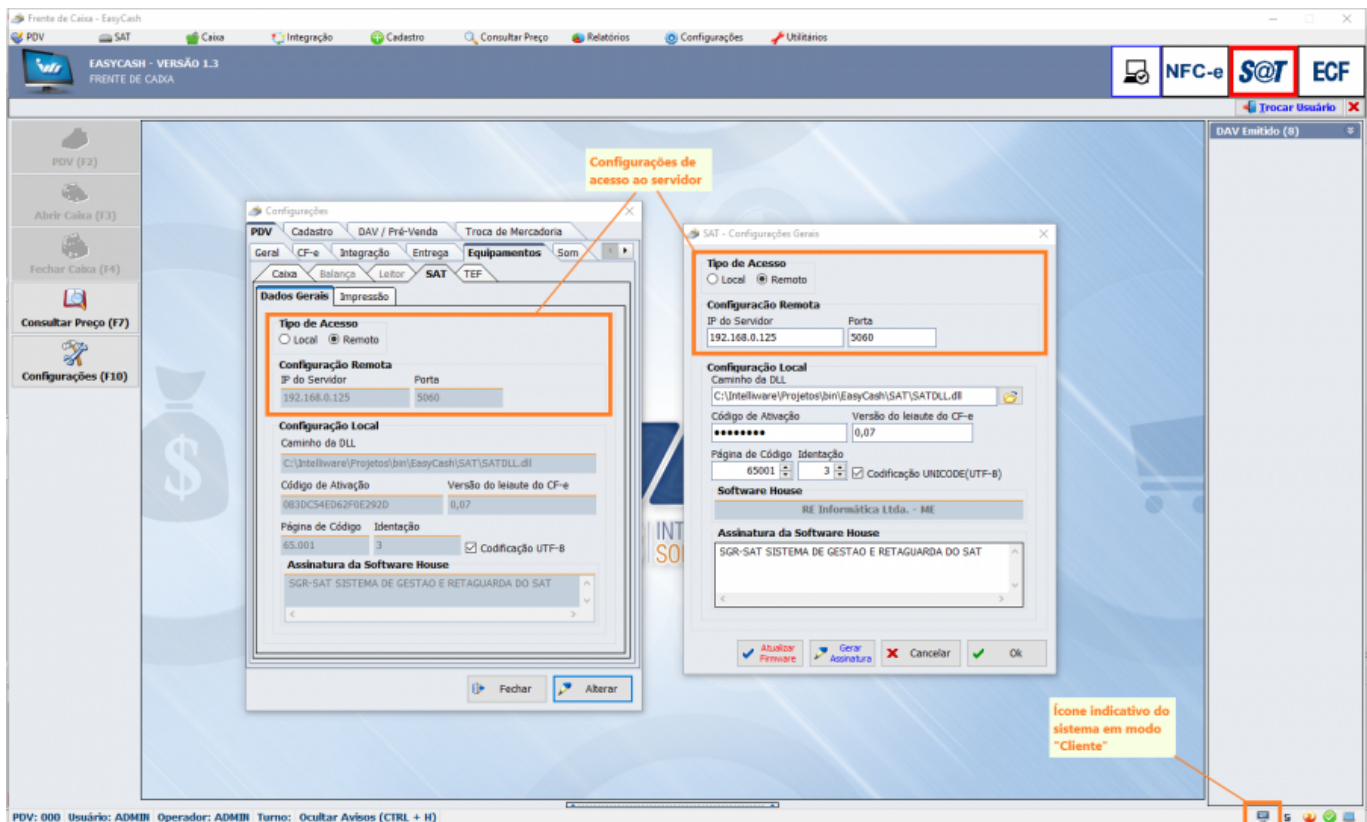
Frente de Caixa - EasyCash

PDV SAT Caixa Integração Cadastro Consultar Preço Relatórios Configurações Utilitários

EASYCASH - VERSÃO 1.3
FRENTE DE CAIXA

NFC-e S@T ECF

Trocar Usuário

PDV (F2)

Abrir Caixa (F3)

Fechar Caixa (F4)

Consultar Preço (F7)

Configurações (F10)

DAV Emitido (8)

Configurações de acesso ao servidor

Configurações

PDV Cadastro DAV / Pré-Venda Troca de Mercadoria

Geral CF-e Integração Entrega Equipamentos Som

Caixa Balança Leitor SAT TEF

Dados Gerais Impressão

Tipo de Acesso
Local Remoto

Configuração Remota
IP do Servidor Porta
192.168.0.125 5060

Configuração Local
Caminho da DLL
C:\Intelliware\Projetos\bin\EasyCash\SAT\SATDLL.dll

Código de Ativação Versão do leiaute do CF-e
0B3DC54ED62F0E292D 0,07

Página de Código Identação
65.001 3 Codificação UTF-8

Assinatura da Software House
SGR-SAT SISTEMA DE GESTAO E RETAGUARDA DO SAT

Fechar Alterar

SAT - Configurações Gerais

Tipo de Acesso
Local Remoto

Configuração Remota
IP do Servidor Porta
192.168.0.125 5060

Configuração Local
Caminho da DLL
C:\Intelliware\Projetos\bin\EasyCash\SAT\SATDLL.dll

Código de Ativação Versão do leiaute do CF-e
•••••••• 0,07

Página de Código Identação
65001 3 Codificação UNICODE(UTF-8)

Software House
RE Informática Ltda. - ME

Assinatura da Software House
SGR-SAT SISTEMA DE GESTAO E RETAGUARDA DO SAT

Atualizar Firmware Gerar Assinatura Cancelar Ok

INT
SO

Ícone indicativo do sistema em modo "Cliente"

PDV: 000 Usuário: ADMIN Operador: ADMIN Turno: Ocultar Avisos (CTRL + H)

5